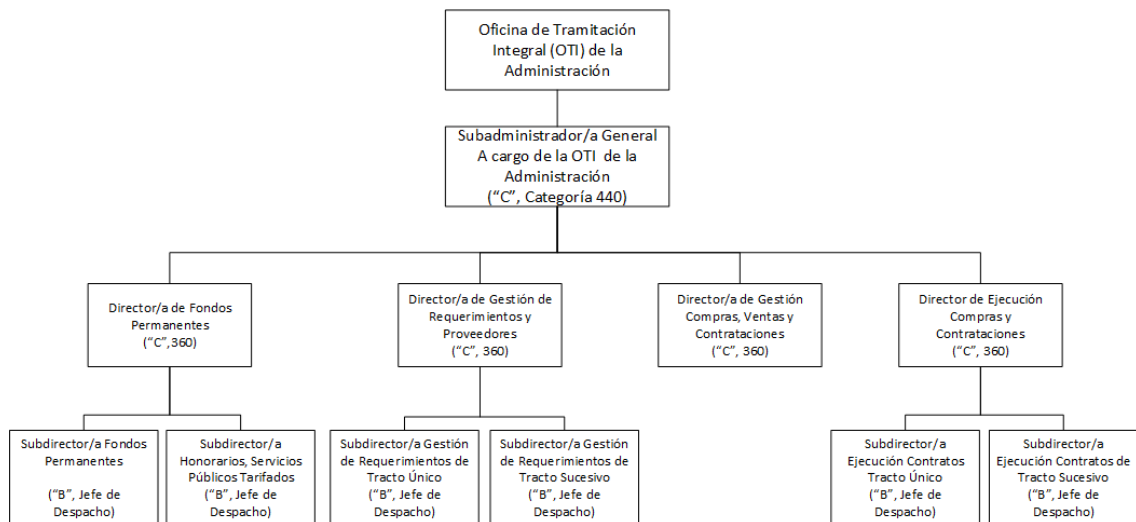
Oficina de Tramitación Integral (OTI) de la Administración

Subadministrador/a General A cargo de la OTI de la Administración (“C”, Categoría 440)

Director/a de Fondos Permanentes (“C”,360)

Director/a de Gestión de Requerimientos y Proveedores (“C”, 360)

Director/a de Gestión Compras, Ventas y Contrataciones (“C”, 360)

Director de Ejecución Compras y Contrataciones (“C”, 360)

Subdirector/a Fondos Permanentes

(“B”, Jefe de Despacho)

Subdirector/a Honorarios, Servicios Públicos Tarifados (“B”, Jefe de Despacho)

Subdirector/a Gestión de Requerimientos de Tracto Único (“B”, Jefe de Despacho)

Subdirector/a Gestión de Requerimientos de Tracto Sucesivo (“B”, Jefe de Despacho)

Subdirector/a Ejecución Contratos Tracto Único (“B”, Jefe de Despacho)

Subdirector/a Ejecución Contratos de Tracto Sucesivo (“B”, Jefe de Despacho)